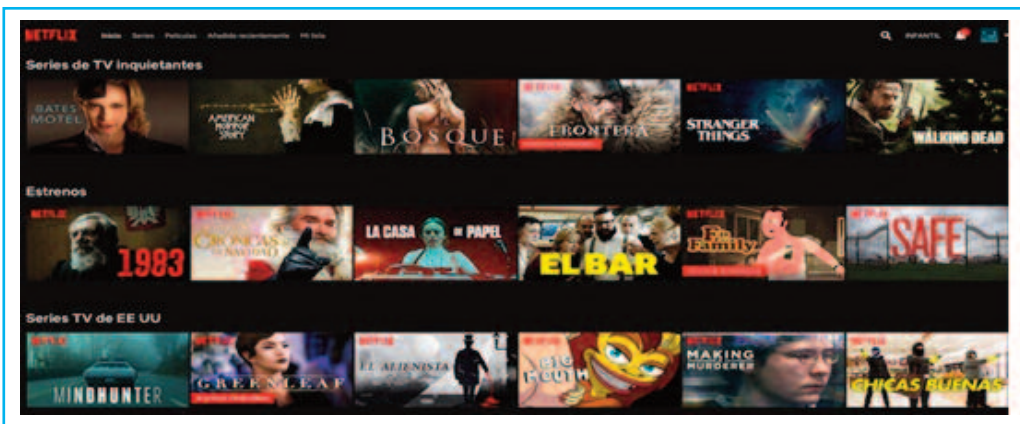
NETFLIX Inicio Series Películas Añadido recientemente Mi lista INFANTIL

Series de TV inquietantes

BATES MOTEL
AMERICAN HORROR STORY
BOSQUE
FRONTERA
STRANGER THINGS
THE WALKING DEAD

Estrenos

1983
CRÓNICAS DE NAVIDAD
LA CASA DE PAPEL
EL BAR
F is for Family
SAFE

Series TV de EE UU

MINDHUNTER
GREENLEAF
EL ALIENISTA
BIG MOUTH
MAKING A MURDERER
CHICAS BUENAS